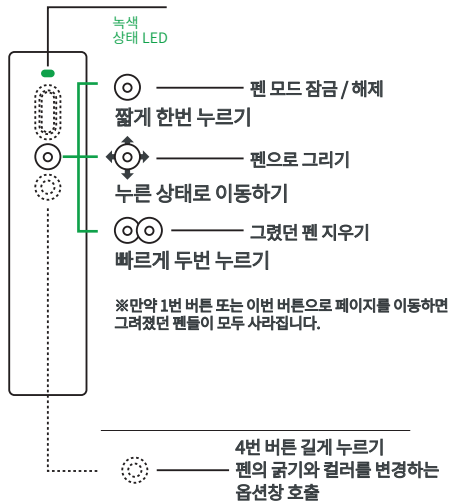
녹색
상태 LED

펜 모드 잠금 / 해제
짧게 한번 누르기

펜으로 그리기
누른 상태로 이동하기

그렸던 펜 지우기
빠르게 두번 누르기

※만약 1번 버튼 또는 이번 버튼으로 페이지를 이동하면 그려졌던 펜들이 모두 사라집니다.

4번 버튼 길게 누르기
펜의 굵기와 컬러를 변경하는 옵션창 호출